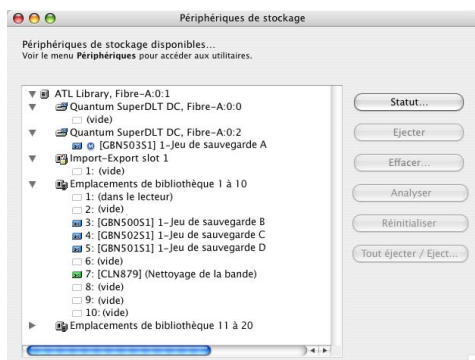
Périphériques de stockage

Périphériques de stockage disponibles...
Voir le menu **Périphériques** pour accéder aux utilitaires.

ATL Library, Fibre-A:0:1
Quantum SuperDLT DC, Fibre-A:0:0
(vide)
Quantum SuperDLT DC, Fibre-A:0:2
[GBN503S1] 1-Jeu de sauvegarde A
Import-Export slot 1
1: (vide)
Emplacements de bibliothèque 1 à 10
1: (dans le lecteur)
2: (vide)
3: [GBN500S1] 1-Jeu de sauvegarde B
4: [GBN502S1] 1-Jeu de sauvegarde C
5: [GBN501S1] 1-Jeu de sauvegarde D
6: (vide)
7: [CLN879] (Nettoyage de la bande)
8: (vide)
9: (vide)
10: (vide)
Emplacements de bibliothèque 11 à 20

Statut...
Ejecter
Effacer...
Analyser
Réinitialiser
Tout éjecter / Eject...